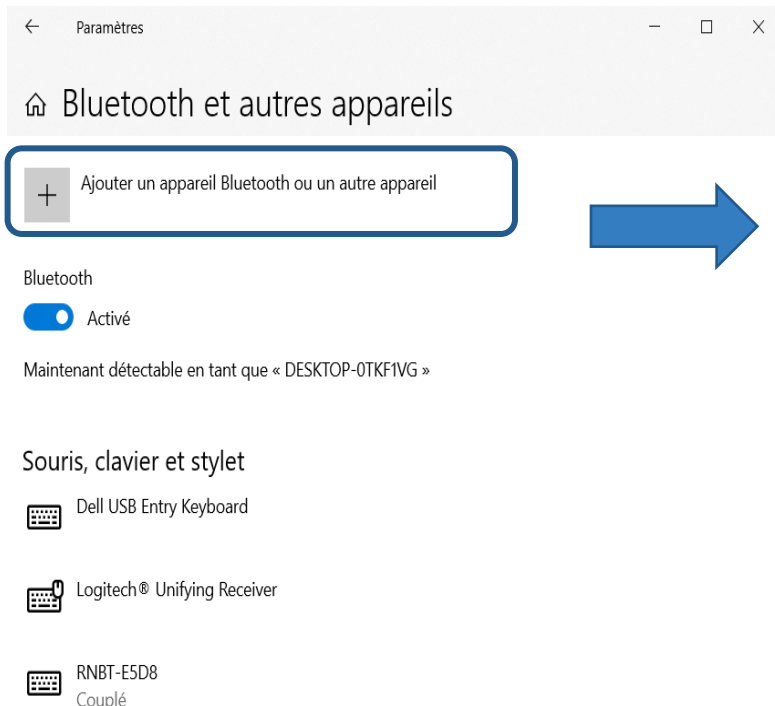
← Paramètres

Bluetooth et autres appareils

+ Ajouter un appareil Bluetooth ou un autre appareil

Bluetooth

Activé

Maintenant détectable en tant que « DESKTOP-0TKF1VG »

Souris, clavier et stylet

Dell USB Entry Keyboard

Logitech® Unifying Receiver

RNBT-E5D8
Couplé